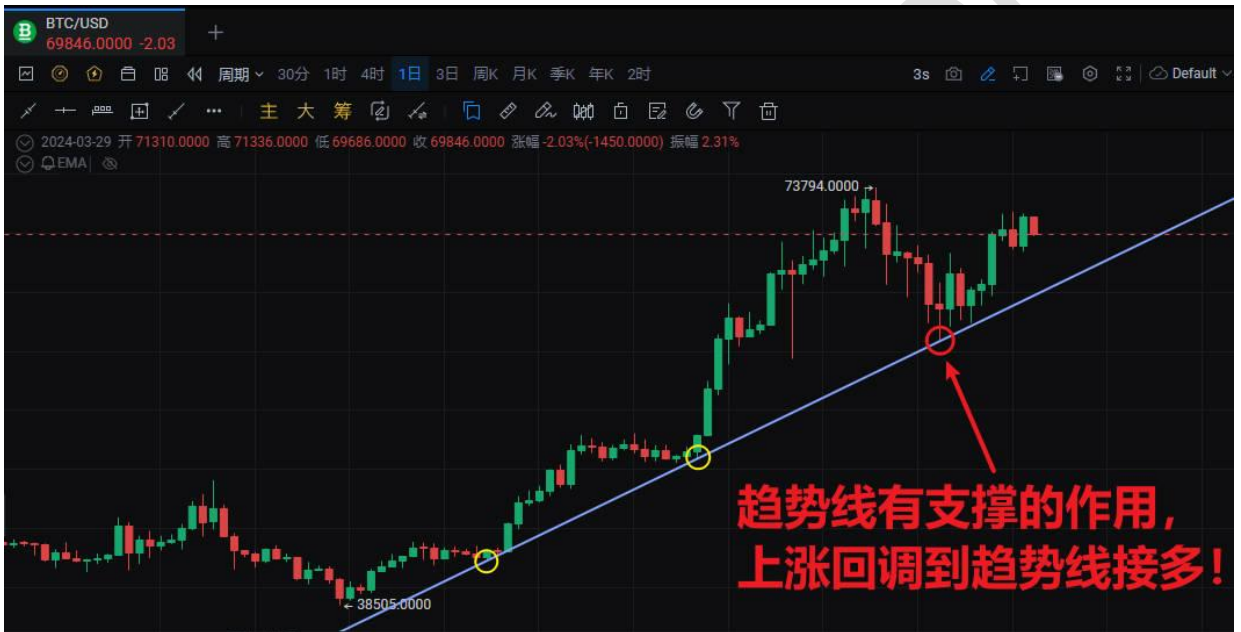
BTC/USD
69846.0000 -2.03
+

周期 30分 1时 4时 1日 3日 周K 月K 季K 年K 2时
3s Default

主 大 筹

2024-03-29 开 71310.0000 高 71336.0000 低 69686.0000 收 69846.0000 涨幅 -2.03%(-1450.0000) 振幅 2.31%
EMA

73794.0000

38505.0000

趋势线有支撑的作用，
上涨回调到趋势线接多！